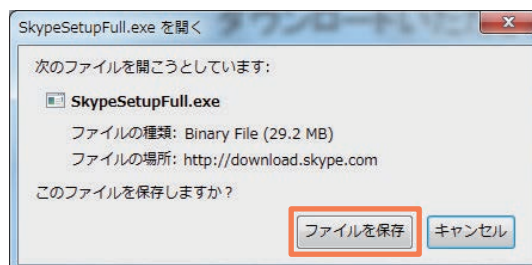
SkypeSetupFull.exe を開く

次のファイルを開こうとしています:

SkypeSetupFull.exe

ファイルの種類: Binary File (29.2 MB)

ファイルの場所: http://download.skype.com

このファイルを保存しますか?

ファイルを保存 キャンセル